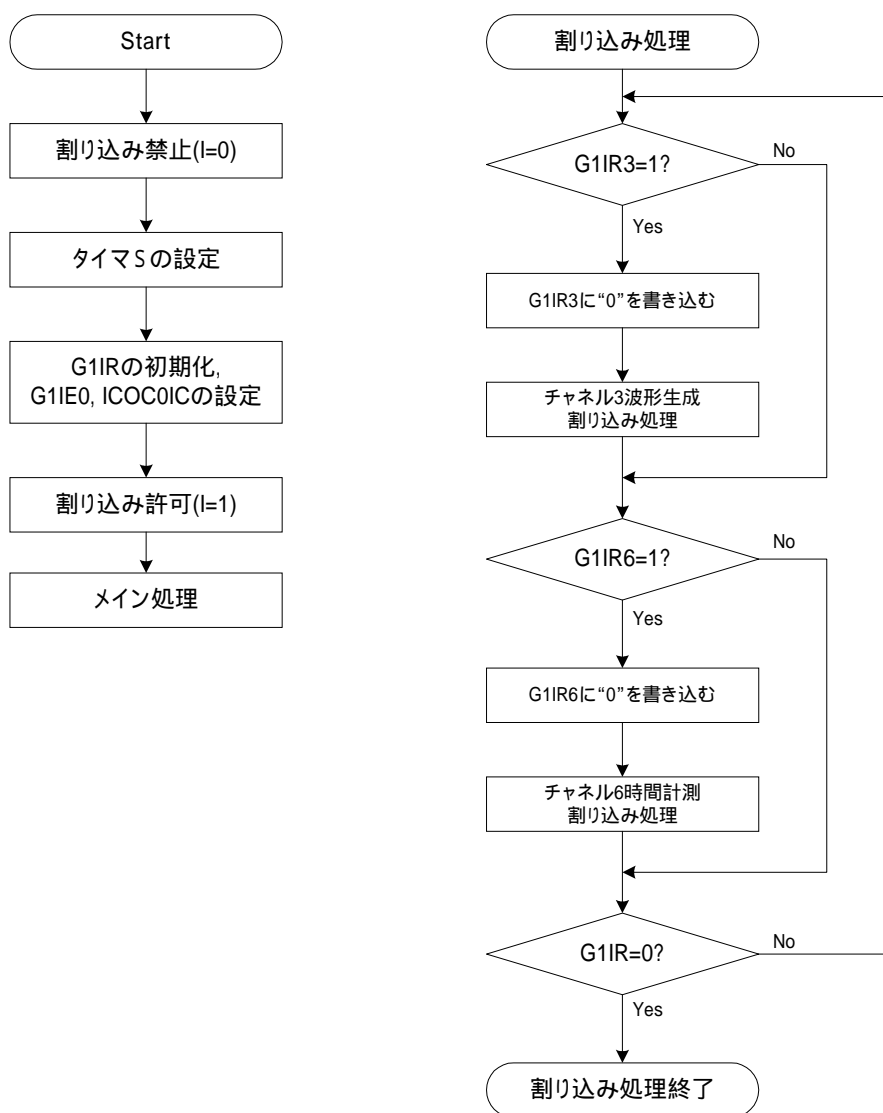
Start

割り込み禁止(I=0)

タイマSの設定

G1IRの初期化, G1IE0, ICOC0ICの設定

割り込み許可(I=1)

メイン処理

割り込み処理

G1IR3=1?

No

Yes

G1IR3に"0"を書き込む

チャネル3波形生成
割り込み処理

G1IR6=1?

No

Yes

G1IR6に"0"を書き込む

チャネル6時間計測
割り込み処理

G1IR=0?

No

Yes

割り込み処理終了